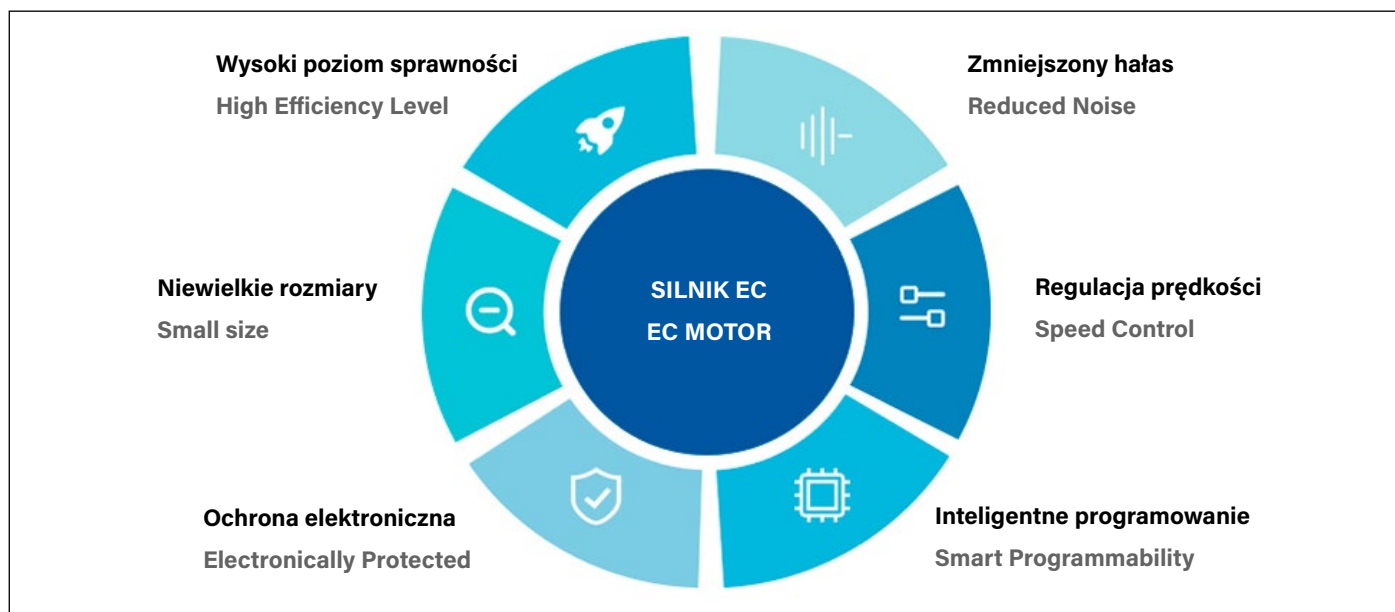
Wysoki poziom sprawności
High Efficiency Level

Zmniejszony hałas
Reduced Noise

Niewielkie rozmiary
Small size

SILNIK EC
EC MOTOR

Regulacja prędkości
Speed Control

Ochrona elektroniczna
Electronically Protected

Inteligentne programowanie
Smart Programmability